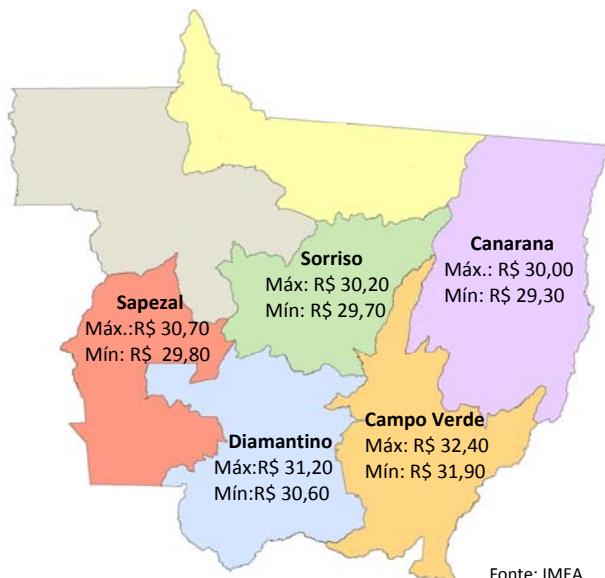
Sorriso
Máx: R$ 30,20
Mín: R$ 29,70

Canarana
Máx.: R$ 30,00
Mín: R$ 29,30

Sapezal
Máx.:R$ 30,70
Mín: R$ 29,80

Campo Verde
Máx: R$ 32,40
Mín: R$ 31,90

Diamantino
Máx:R$ 31,20
Mín:R$ 30,60

Fonte: IMEA